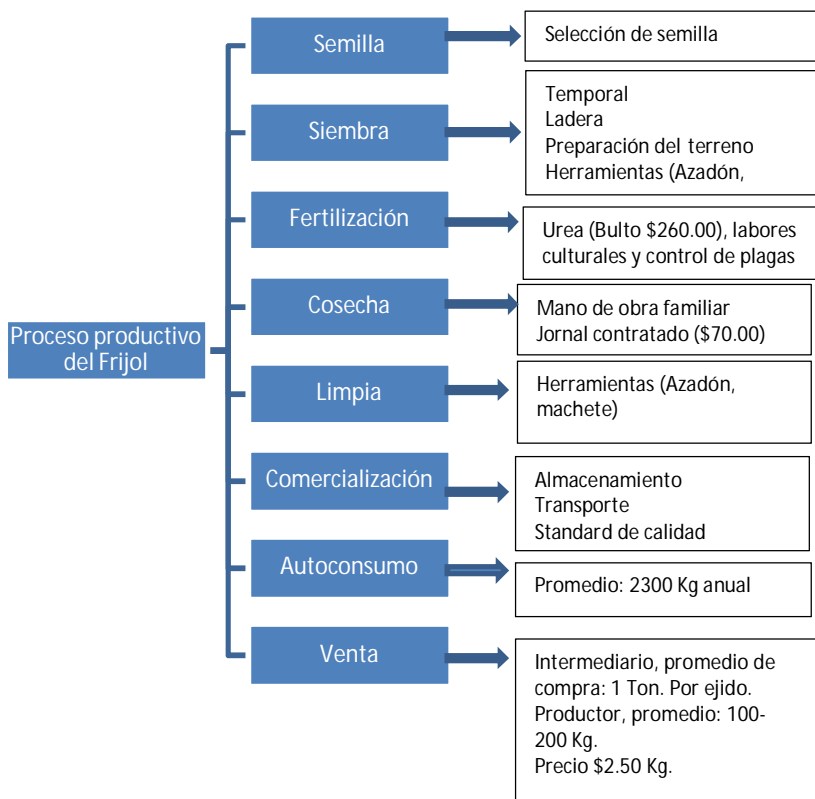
Proceso productivo del Frijol

Semilla
Selección de semilla

Siembra
Temporal
Ladera
Preparación del terreno
Herramientas (Azadón,

Fertilización
Urea (Bulto $260.00), labores culturales y control de plagas

Cosecha
Mano de obra familiar
Jornal contratado ($70.00)

Limpia
Herramientas (Azadón, machete)

Comercialización
Almacenamiento
Transporte
Standard de calidad

Autoconsumo
Promedio: 2300 Kg anual

Venta
Intermediario, promedio de compra: 1 Ton. Por ejido.
Productor, promedio: 100-200 Kg.
Precio $2.50 Kg.